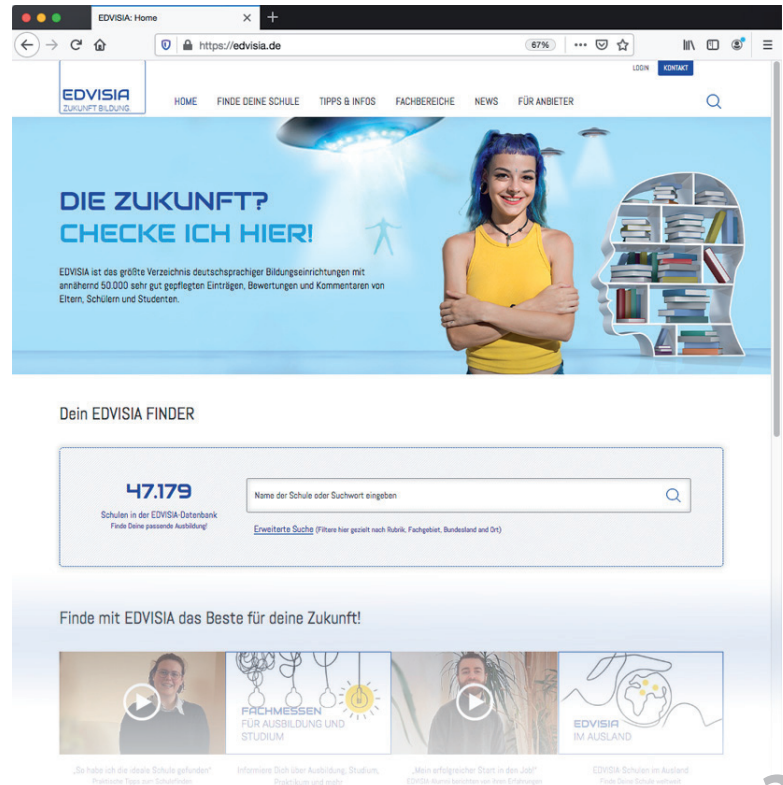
EDVISIA: Home

https://edvisia.de

67%

LOGIN KONTAKT

EDVISIA
ZUKUNFT BILDUNG.

HOME FINDE DEINE SCHULE TIPPS & INFOS FACHBEREICHE NEWS FÜR ANBIETER

DIE ZUKUNFT?
CHECKE ICH HIER!

EDVISIA ist das größte Verzeichnis deutschsprachiger Bildungseinrichtungen mit annähernd 50.000 sehr gut gepflegten Einträgen, Bewertungen und Kommentaren von Eltern, Schülern und Studenten.

Dein EDVISIA FINDER

47.179
Schulen in der EDVISIA-Datenbank
Finde Deine passende Ausbildung!

Name der Schule oder Suchwort eingeben

Erweiterte Suche (Filtere hier gezielt nach Rubrik, Fachgebiet, Bundesland und Ort)

Finde mit EDVISIA das Beste für deine Zukunft!

FACHMESSEN
FÜR AUSBILDUNG UND STUDIUM

EDVISIA
IM AUSLAND

„So habe ich die ideale Schule gefunden"
Praktische Tipps zum Schulefinden

Informiere Dich über Ausbildung, Studium, Praktikum und mehr

„Mein erfolgreicher Start in den Job"
EDVISIA-Alumni berichten von ihren Erfahrungen

EDVISIA-Schulen im Ausland
Finde Deine Schule weltweit